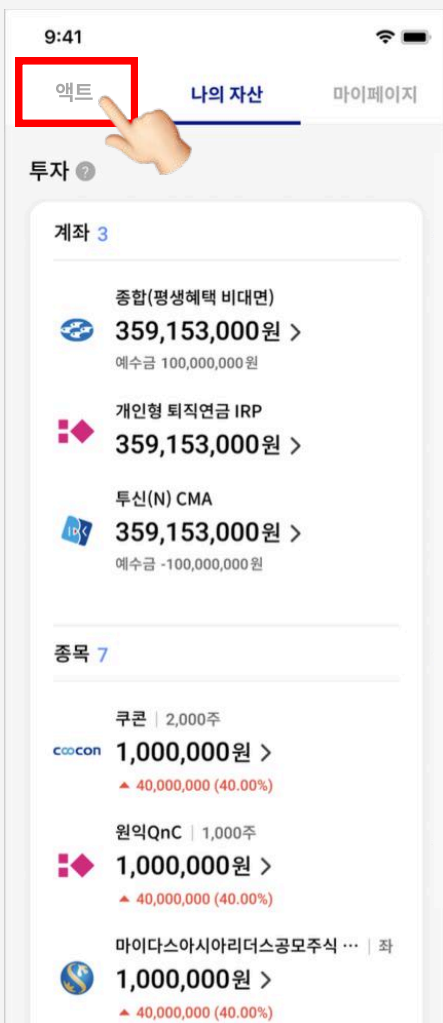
9:41

액트

나의 자산

마이페이지

투자 ?

계좌 3

종합(평생혜택 비대면)
359,153,000원 >
예수금 100,000,000원

개인형 퇴직연금 IRP
359,153,000원 >

투신(N) CMA
359,153,000원 >
예수금 -100,000,000원

종목 7

coocon
쿠콘 | 2,000주
1,000,000원 >
▲ 40,000,000 (40.00%)

원익QnC | 1,000주
1,000,000원 >
▲ 40,000,000 (40.00%)

마이다스아시아리더스공모주식 … | 좌
1,000,000원 >
▲ 40,000,000 (40.00%)